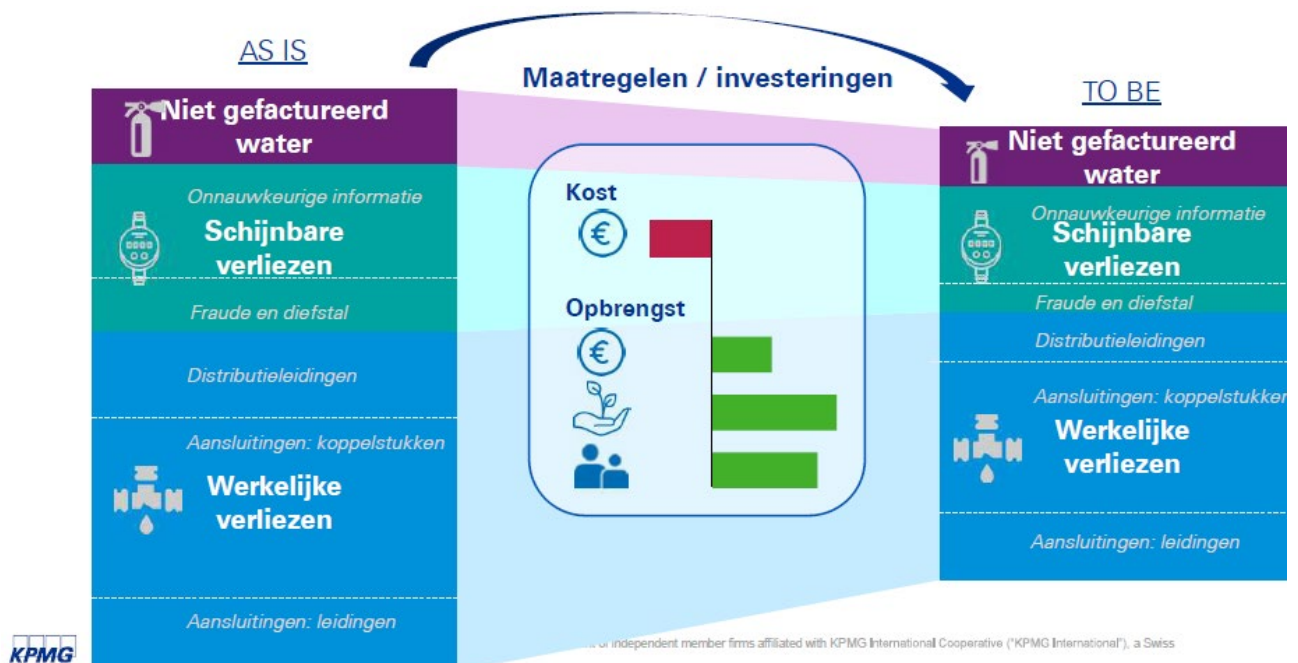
AS IS

Maatregelen / investeringen

TO BE

Niet gefactureerd water

Onnauwkeurige informatie

Schijnbare verliezen

Fraude en diefstal

Distributieleidingen

Aansluitingen: koppelstukken

Werkelijke verliezen

Aansluitingen: leidingen

Kost

€

Opbrengst

€

Niet gefactureerd water

Onnauwkeurige informatie

Schijnbare verliezen

Fraude en diefstal

Distributieleidingen

Aansluitingen: koppelstukken

Werkelijke verliezen

Aansluitingen: leidingen

KPMG

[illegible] of independent member firms affiliated with KPMG International Cooperative ("KPMG International"), a Swiss